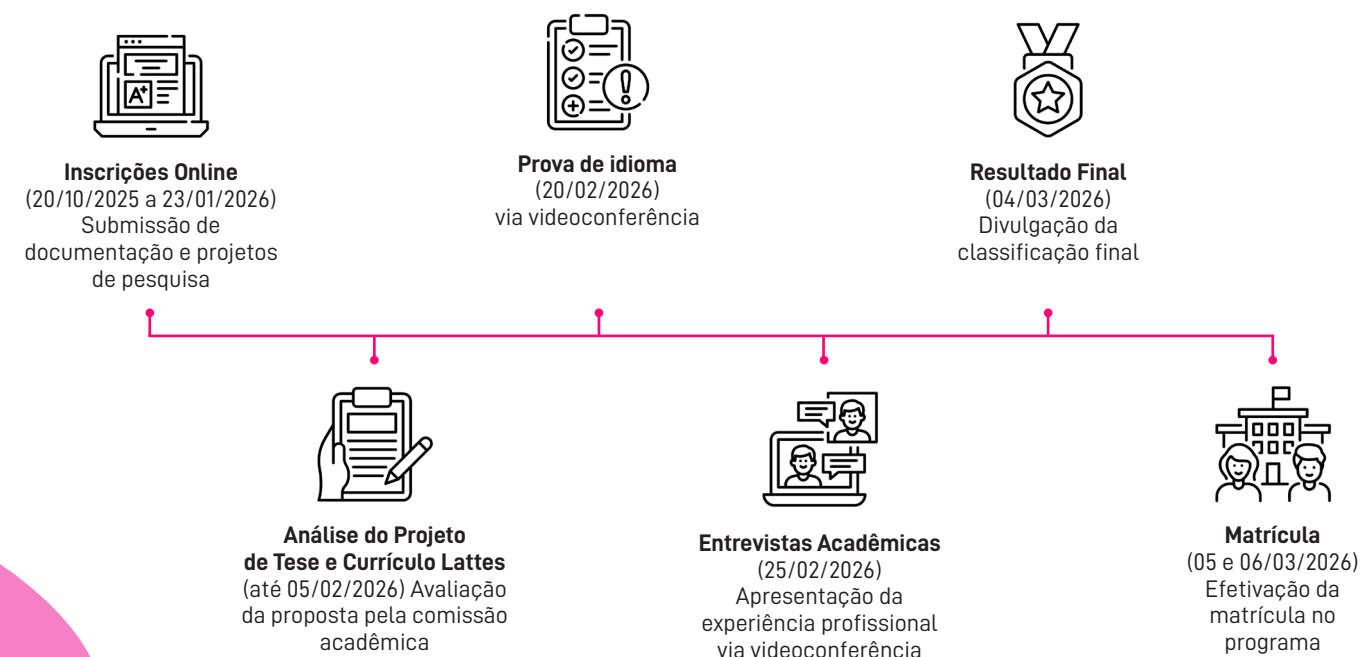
**Inscrições Online**
(20/10/2025 a 23/01/2026)
Submissão de documentação e projetos de pesquisa

**Prova de idioma**
(20/02/2026)
via videoconferência

**Resultado Final**
(04/03/2026)
Divulgação da classificação final

**Análise do Projeto de Tese e Currículo Lattes**
(até 05/02/2026) Avaliação da proposta pela comissão acadêmica

**Entrevistas Acadêmicas**
(25/02/2026)
Apresentação da experiência profissional via videoconferência

**Matrícula**
(05 e 06/03/2026)
Efetivação da matrícula no programa